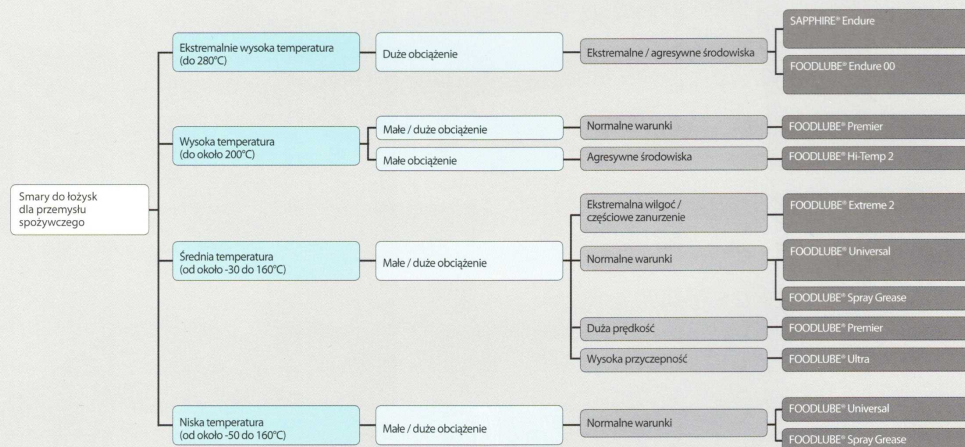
Smary do łożysk dla przemysłu spożywczego

Ekstremalnie wysoka temperatura (do 280°C)

Duże obciążenie

Ekstremalne / agresywne środowiska

SAPPHIRE® Endure

FOODLUBE® Endure 00

Wysoka temperatura (do około 200°C)

Małe / duże obciążenie

Normalne warunki

FOODLUBE® Premier

Małe obciążenie

Agresywne środowiska

FOODLUBE® Hi-Temp 2

Średnia temperatura (od około -30 do 160°C)

Małe / duże obciążenie

Ekstremalna wilgoć / częściowe zanurzenie

FOODLUBE® Extreme 2

Normalne warunki

FOODLUBE® Universal

FOODLUBE® Spray Grease

Duża prędkość

FOODLUBE® Premier

Wysoka przyczepność

FOODLUBE® Ultra

Niska temperatura (od około -50 do 160°C)

Małe / duże obciążenie

Normalne warunki

FOODLUBE® Universal

FOODLUBE® Spray Grease